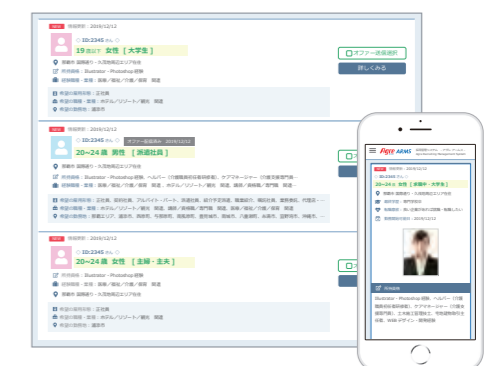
NEW 情報更新：2018/12/12

ID:2345 さん

19 歳以下 女性 [ 大学生 ]

オファー送信選択

詳しくみる

NEW 情報更新：2018/12/12

ID:2345 さん オファー送信済み 2018/12/12

20～24 歳 男性 [ 派遣社員 ]

NEW 情報更新：2018/12/12

ID:2345 さん

20～24 歳 女性 [ 主婦・主夫 ]

Agent ARMS

20～24 歳 女性 [ 家事手伝い・大学生 ]

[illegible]